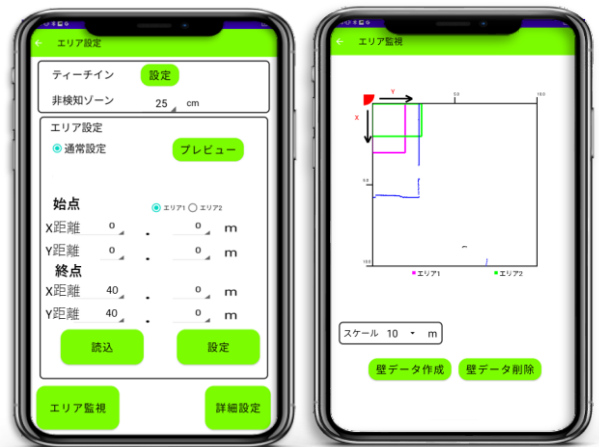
← エリア設定

ティーチイン 設定

非検知ゾーン 25 cm

エリア設定

通常設定 プレビュー

始点

エリア1 エリア2

X距離 0 . 0 m

Y距離 0 . 0 m

終点

X距離 40 . 0 m

Y距離 40 . 0 m

読込 設定

エリア監視 詳細設定

← エリア監視

Y

X

50

100

50

100

エリア1 エリア2

スケール 10 m

壁データ作成 壁データ削除